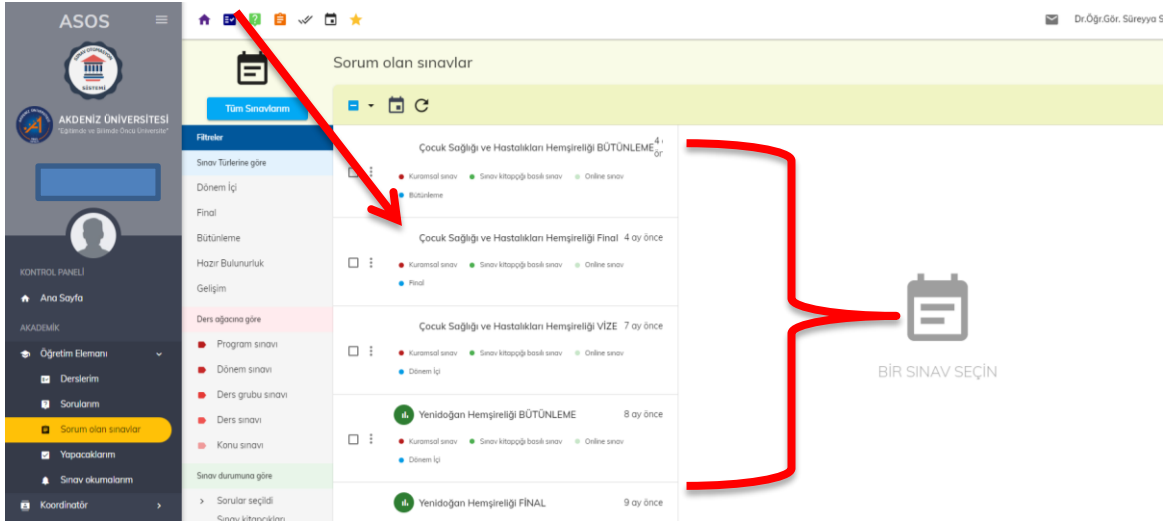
ASOS

AKDENİZ ÜNİVERSİTESİ
"Eğitimde ve Bilimde Öncü Üniversite"

KONTROL PANELİ
Ana Sayfa
AKADEMİK
Öğretim Elemanı
Derslerim
Sorularım
Sorum olan sınavlar
Yapacaklarım
Sınav okumalarım
Koordinatör

Dr.Öğr.Gör. Süreyya S

Tüm Sınavlarım

Sorum olan sınavlar

Filtreler
Sınav Türlerine göre
Dönem İçi
Final
Bütünleme
Hazır Bulunurluk
Gelişim
Ders ağacına göre
Program sınavı
Dönem sınavı
Ders grubu sınavı
Ders sınavı
Konu sınavı
Sınav durumuna göre
Sorular seçildi
Sınav kitapçıkları

Çocuk Sağlığı ve Hastalıkları Hemşireliği BÜTÜNLEME 4 ay önce
Kuramsal sınav · Sınav kitapçığı basılı sınav · Online sınav
Bütünleme

Çocuk Sağlığı ve Hastalıkları Hemşireliği Final 4 ay önce
Kuramsal sınav · Sınav kitapçığı basılı sınav · Online sınav
Final

Çocuk Sağlığı ve Hastalıkları Hemşireliği VİZE 7 ay önce
Kuramsal sınav · Sınav kitapçığı basılı sınav · Online sınav
Dönem İçi

Yenidoğan Hemşireliği BÜTÜNLEME 8 ay önce
Kuramsal sınav · Sınav kitapçığı basılı sınav · Online sınav
Dönem İçi

Yenidoğan Hemşireliği FİNAL 9 ay önce

BİR SINAV SEÇİN